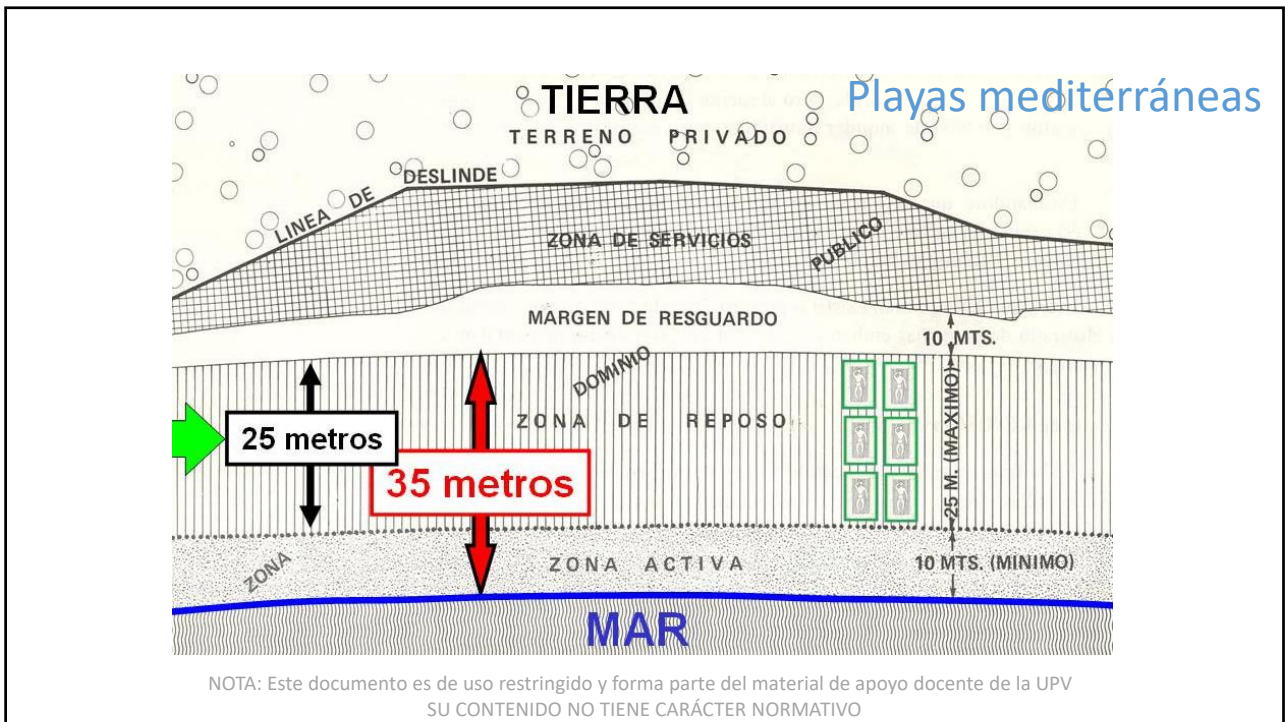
Playas mediterráneas

TIERRA
TERRENO PRIVADO

LINEA DE DESLINDE

ZONA DE SERVICIOS

PUBLICO

MARGEN DE RESGUARDO

10 MTS.

DOMINIO

ZONA DE REPOSO

25 metros

35 metros

25 M. (MAXIMO)

ZONA

ZONA ACTIVA

10 MTS. (MINIMO)

MAR

NOTA: Este documento es de uso restringido y forma parte del material de apoyo docente de la UPV
SU CONTENIDO NO TIENE CARÁCTER NORMATIVO